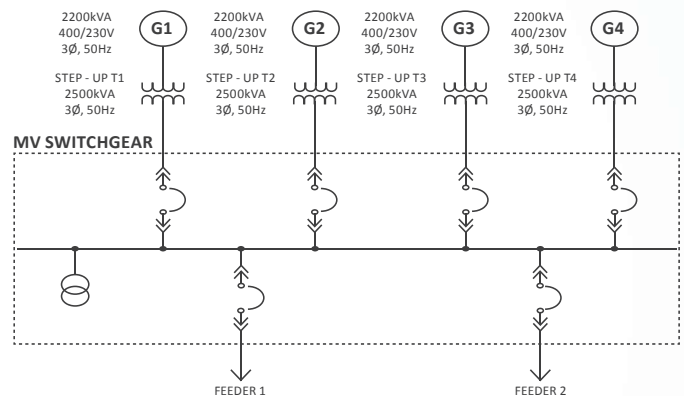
2200kVA
400/230V
3Ø, 50Hz

G1

2200kVA
400/230V
3Ø, 50Hz

G2

2200kVA
400/230V
3Ø, 50Hz

G3

2200kVA
400/230V
3Ø, 50Hz

G4

STEP - UP T1
2500kVA
3Ø, 50Hz

STEP - UP T2
2500kVA
3Ø, 50Hz

STEP - UP T3
2500kVA
3Ø, 50Hz

STEP - UP T4
2500kVA
3Ø, 50Hz

MV SWITCHGEAR

FEEDER 1

FEEDER 2